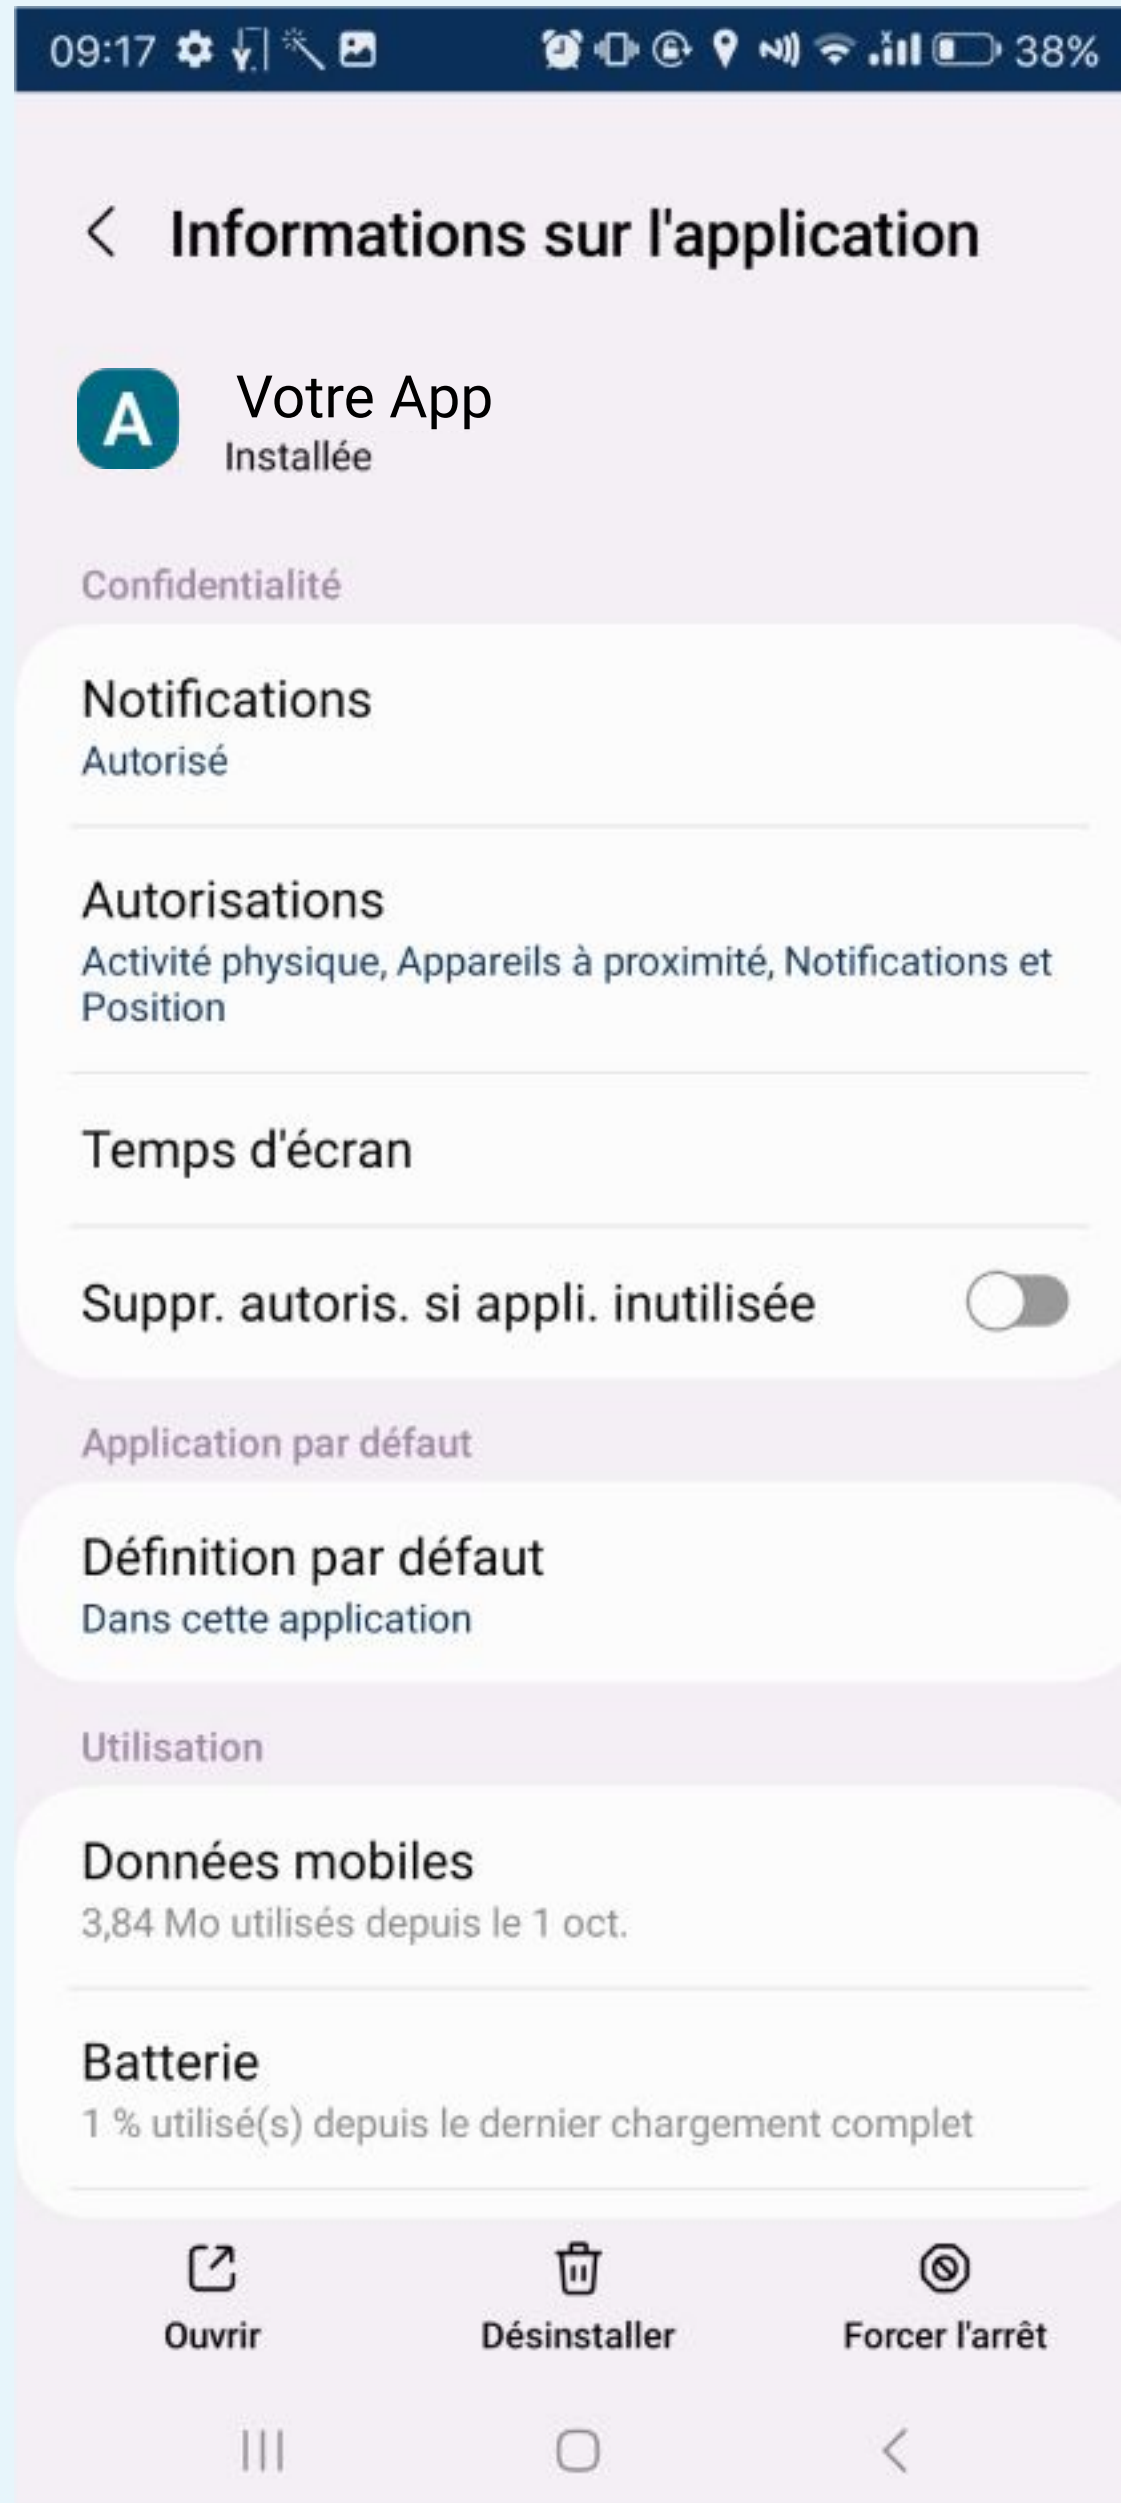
09:17 38%

Informations sur l'application

A

Votre App
Installée

Confidentialité

Notifications
Autorisé

Autorisations
Activité physique, Appareils à proximité, Notifications et Position

Temps d'écran

Suppr. autoris. si appli. inutilisée

Application par défaut

Définition par défaut
Dans cette application

Utilisation

Données mobiles
3,84 Mo utilisés depuis le 1 oct.

Batterie
1 % utilisé(s) depuis le dernier chargement complet

Ouvrir

Désinstaller

Forcer l'arrêt